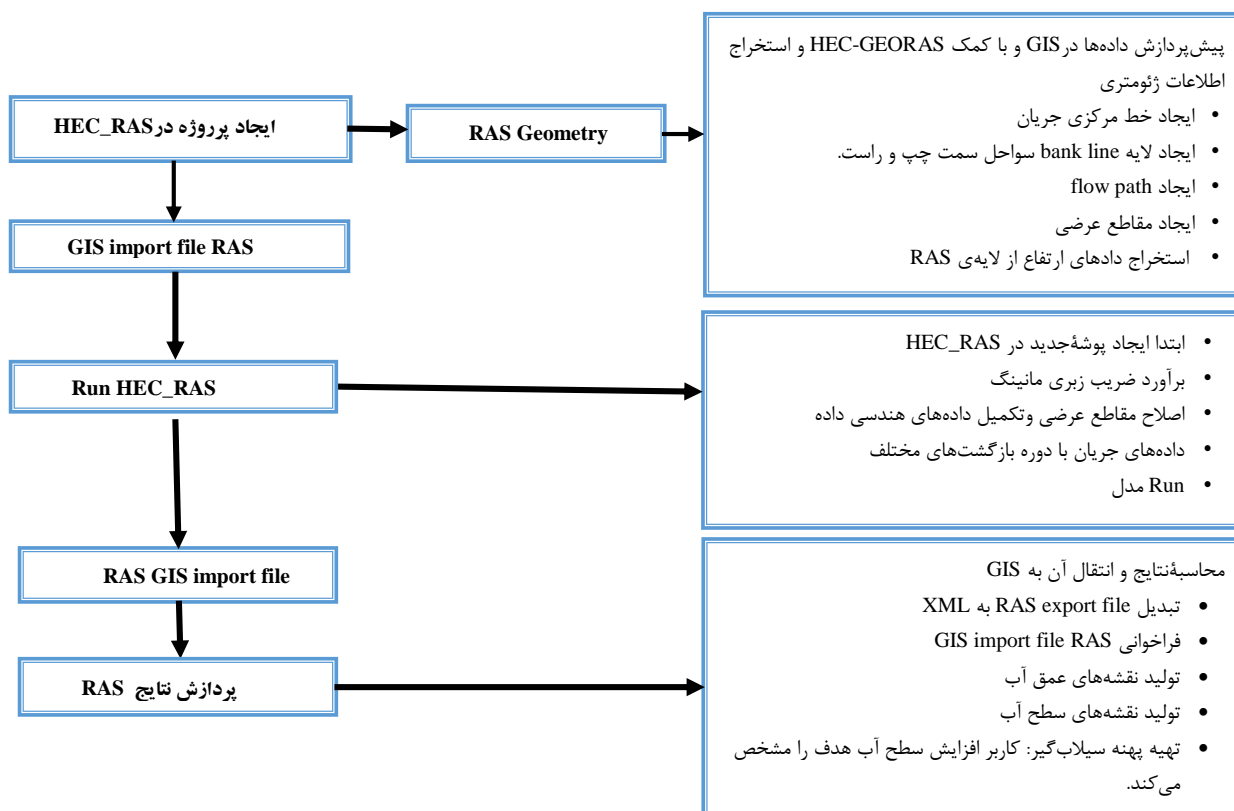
ایجاد پروژه درHEC_RAS

RAS Geometry

پیش‌پردازش داده‌ها درGIS و با کمک HEC-GEORAS و استخراج اطلاعات ژئومتری
• ایجاد خط مرکزی جریان
• ایجاد لایه bank line سواحل سمت چپ و راست.
• ایجاد flow path
• ایجاد مقاطع عرضی
• استخراج دادهای ارتفاع از لایه‌ی RAS

GIS import file RAS

Run HEC_RAS

• ابتدا ایجاد پوشهٔجدید در HEC_RAS
• برآورد ضریب زبری مانینگ
• اصلاح مقاطع عرضی وتکمیل داده‌های هندسی داده
• داده‌های جریان با دوره بازگشت‌های مختلف
• Run مدل

RAS GIS import file

پردازش نتایج RAS

محاسبهٔنتایج و انتقال آن به GIS
• تبدیل RAS export file به XML
• فراخوانی GIS import file RAS
• تولید نقشه‌های عمق آب
• تولید نقشه‌های سطح آب
• تهیه پهنه سیلاب‌گیر: کاربر افزایش سطح آب هدف را مشخص می‌کند.